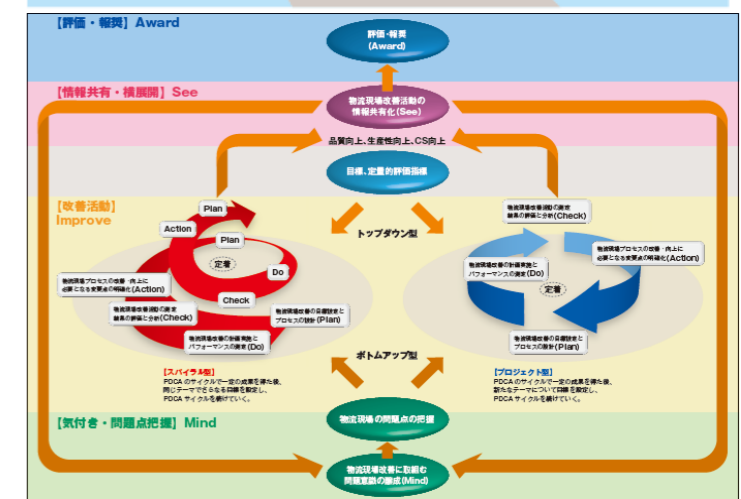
【評価・報奨】Award

評価・報奨
(Award)

【情報共有・横展開】See

物流現場改善活動の
情報共有化(See)

品質向上、生産性向上、CS向上

目標、定量的評価指標

【改善活動】
Improve

トップダウン型

Plan

Action

Plan

定着

Do

物流現場プロセスの改善・向上に
必要となる変更点の明確化(Action)

Check

物流現場改善活動の測定
結果の評価と分析(Check)

物流現場改善の目標設定と
プロセスの設計(Plan)

物流現場改善の計画実施と
パフォーマンスの測定(Do)

物流現場改善活動の測定
結果の評価と分析(Check)

物流現場プロセスの改善・向上に
必要となる変更点の明確化(Action)

物流現場改善の計画実施と
パフォーマンスの測定(Do)

定着

物流現場改善の目標設定と
プロセスの設計(Plan)

ボトムアップ型

【スパイラル型】
PDCA のサイクルで一定の成果を得た後、
同じテーマでさらなる目標を設定し、
PDCA サイクルを続けていく。

【プロジェクト型】
PDCA のサイクルで一定の成果を得た後、
新たなテーマについて目標を設定し、
PDCA サイクルを続けていく。

【気付き・問題点把握】Mind

物流現場の問題点の把握

物流現場改善に取組む
問題意識の醸成(Mind)